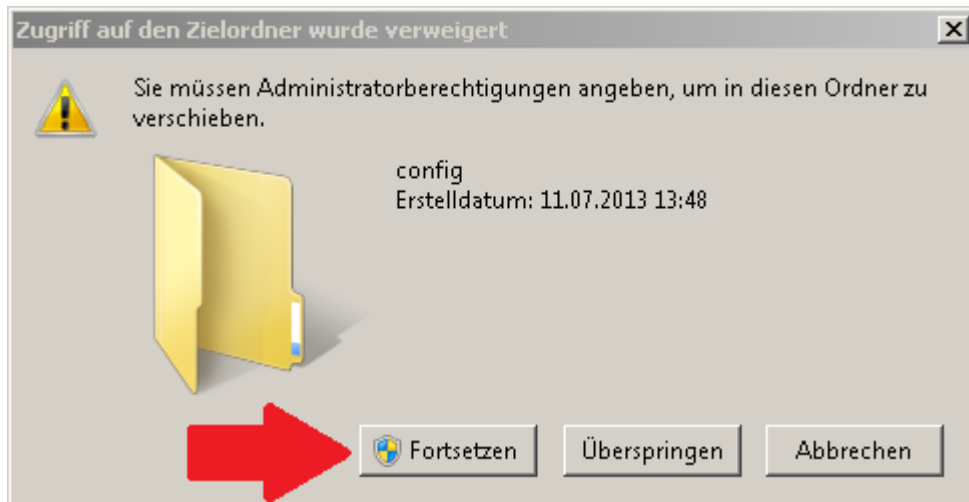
Zugriff auf den Zielordner wurde verweigert

Sie müssen Administratorberechtigungen angeben, um in diesen Ordner zu verschieben.

config
Erstelldatum: 11.07.2013 13:48

Fortsetzen

Überspringen

Abbrechen